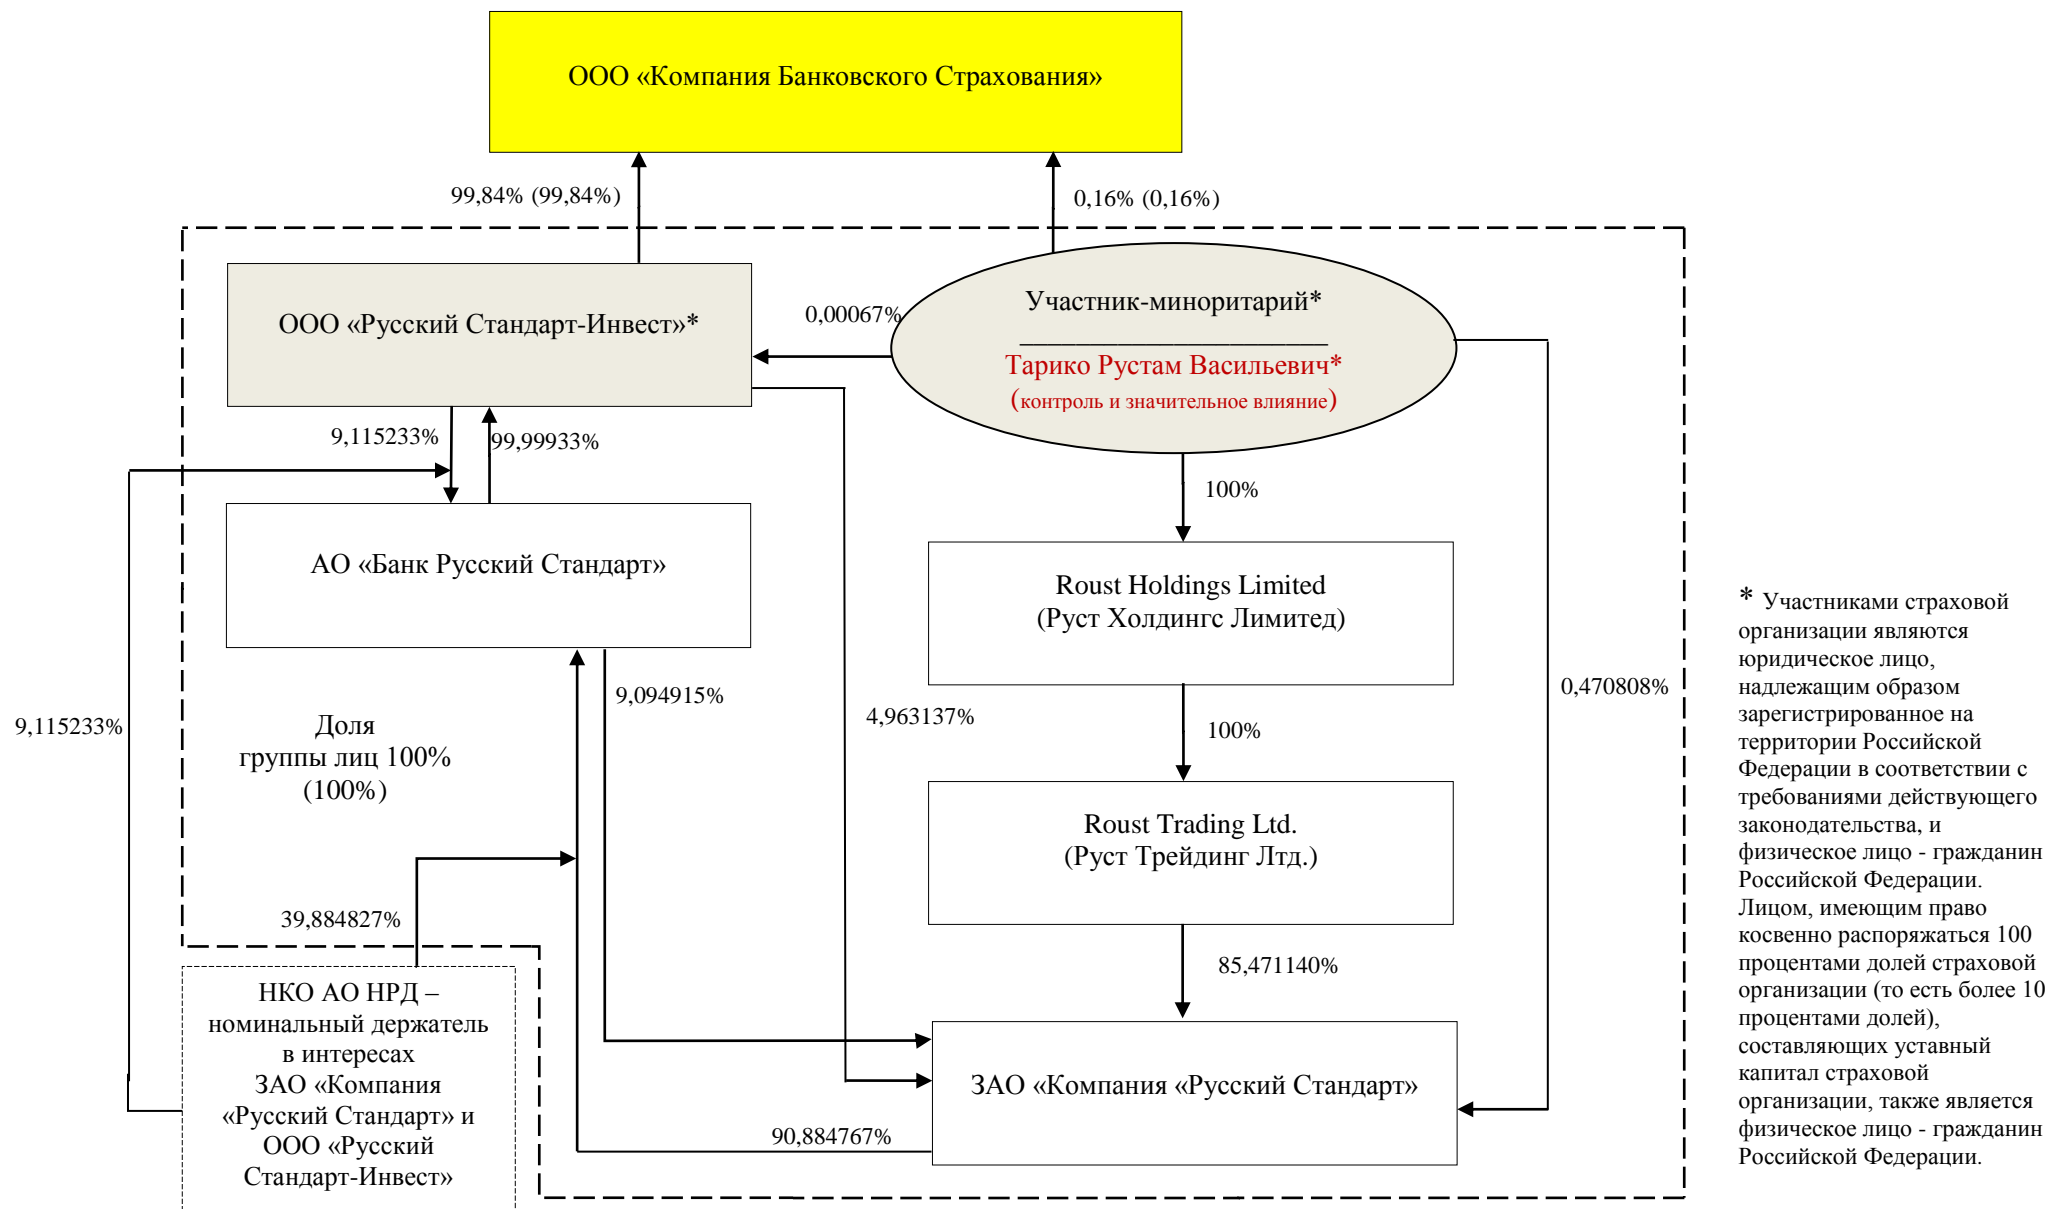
ООО «Компания Банковского Страхования»

99,84% (99,84%)

0,16% (0,16%)

ООО «Русский Стандарт-Инвест»*

0,00067%

Участник-миноритарий*
______________________
Тарико Рустам Васильевич*
(контроль и значительное влияние)

9,115233%

99,99933%

100%

АО «Банк Русский Стандарт»

Roust Holdings Limited
(Руст Холдингс Лимитед)

9,094915%

4,963137%

0,470808%

9,115233%

Доля группы лиц 100% (100%)

100%

Roust Trading Ltd.
(Руст Трейдинг Лтд.)

39,884827%

85,471140%

НКО АО НРД – номинальный держатель в интересах ЗАО «Компания «Русский Стандарт» и ООО «Русский Стандарт-Инвест»

ЗАО «Компания «Русский Стандарт»

90,884767%

* Участниками страховой организации являются юридическое лицо, надлежащим образом зарегистрированное на территории Российской Федерации в соответствии с требованиями действующего законодательства, и физическое лицо - гражданин Российской Федерации. Лицом, имеющим право косвенно распоряжаться 100 процентами долей страховой организации (то есть более 10 процентами долей), составляющих уставный капитал страховой организации, также является физическое лицо - гражданин Российской Федерации.